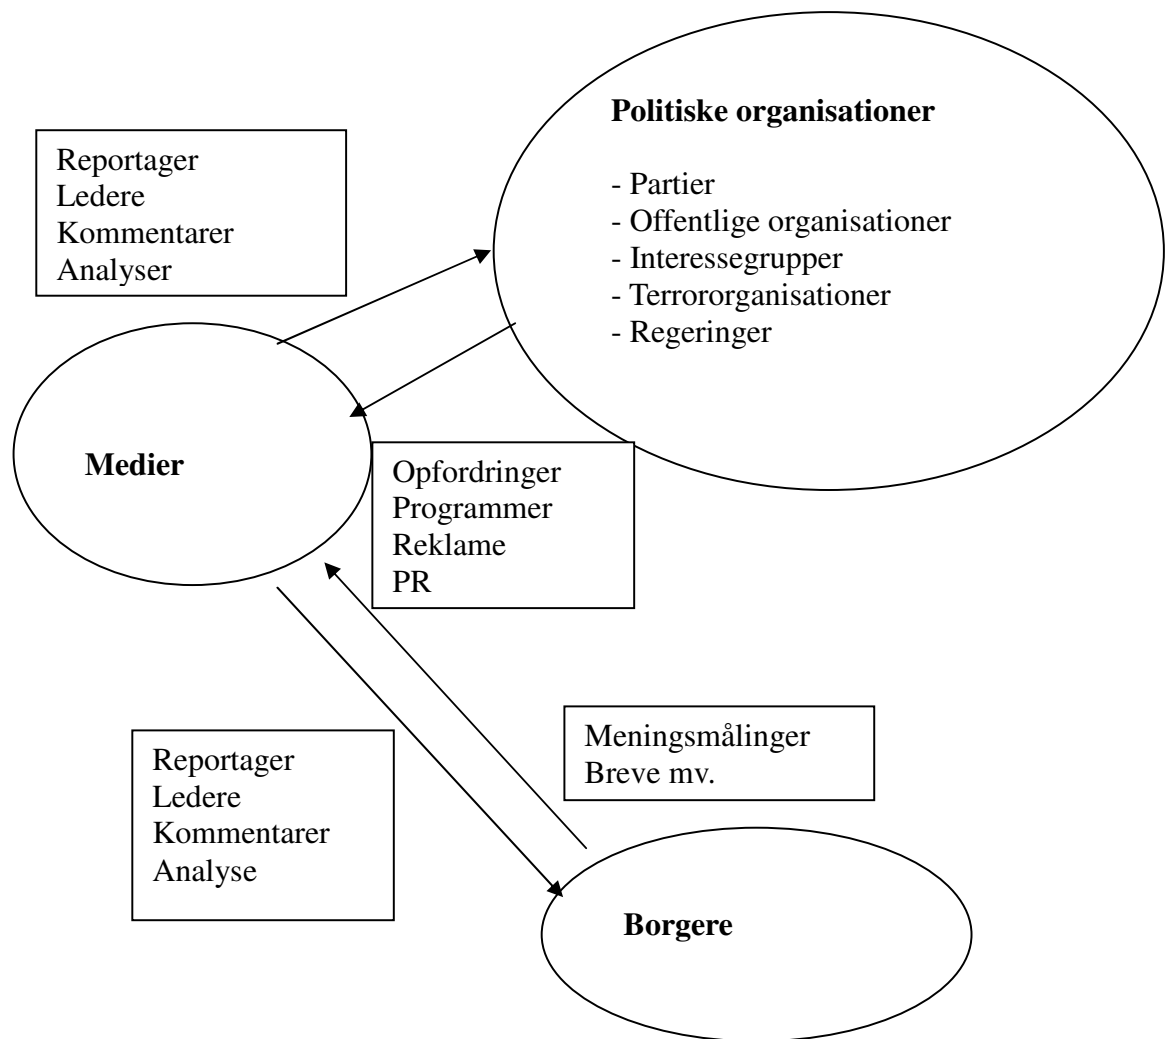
Politiske organisationer

- Partier
- Offentlige organisationer
- Interessegrupper
- Terrororganisationer
- Regeringer

Reportager
Ledere
Kommentarer
Analyser

Medier

Opfordringer
Programmer
Reklame
PR

Reportager
Ledere
Kommentarer
Analyse

Meningsmålinger
Breve mv.

Borgere